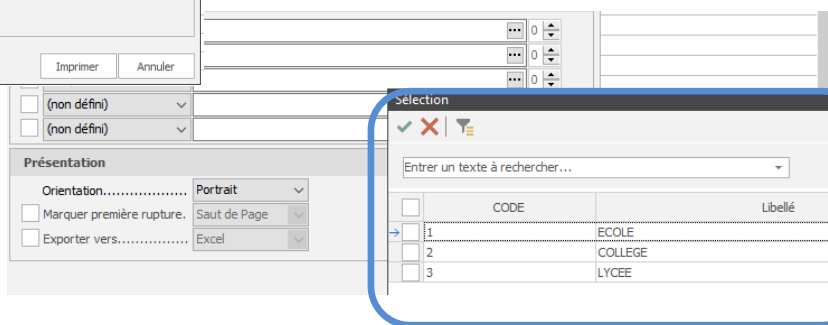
Imprimer Annuler

0
0
0

(non défini)
(non défini)

Présentation
Orientation.................. Portrait
Marquer première rupture. Saut de Page
Exporter vers................ Excel

Sélection

Entrer un texte à rechercher...

| | CODE | Libellé |
|---|---|---|
| | 1 | ECOLE |
| | 2 | COLLEGE |
| | 3 | LYCEE |